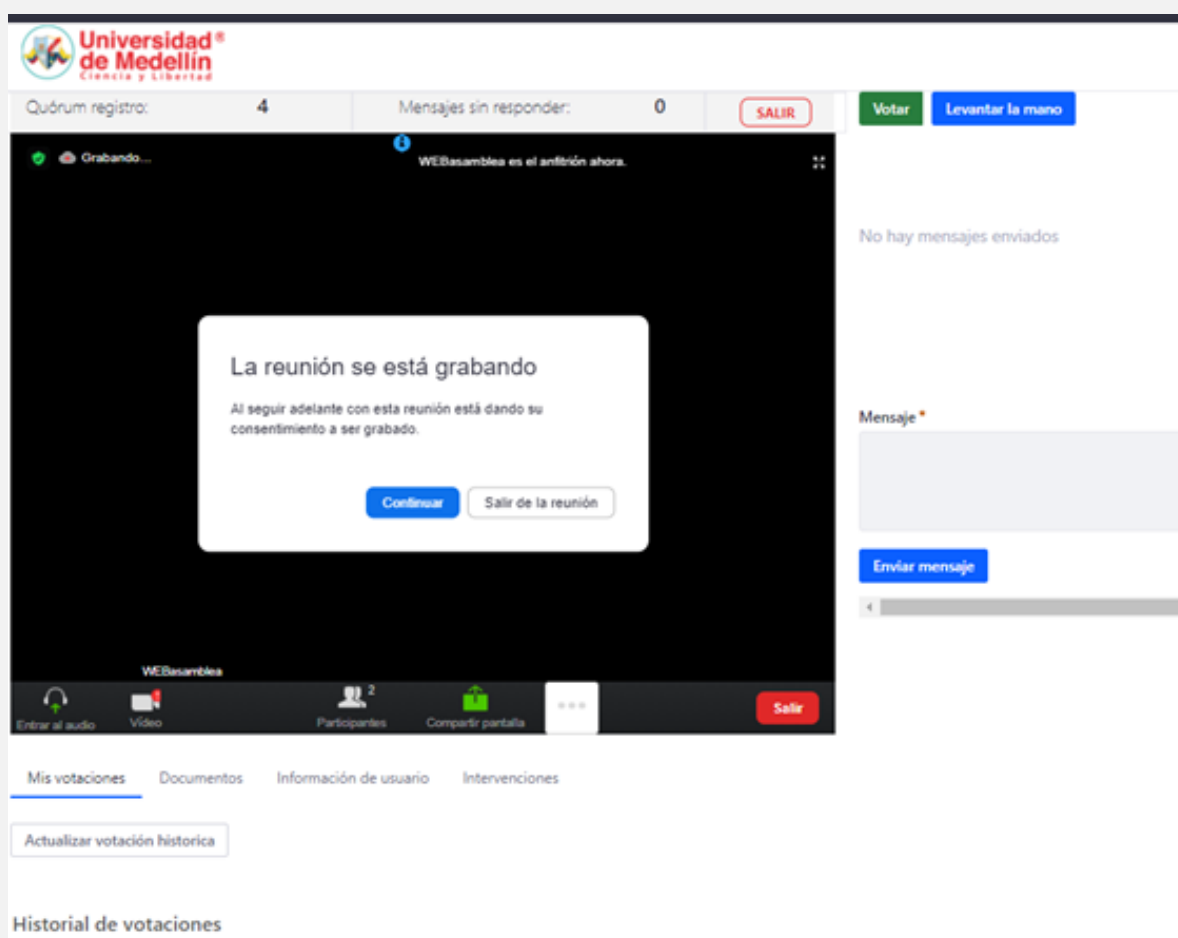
Universidad® de Medellín
Ciencia y Libertad

Quórum registro: 4

Mensajes sin responder: 0

SALIR

Votar

Levantar la mano

Grabando...

WEBasamblea es el anfitrión ahora.

No hay mensajes enviados

La reunión se está grabando

Al seguir adelante con esta reunión está dando su consentimiento a ser grabado.

Continuar

Salir de la reunión

Mensaje *

Enviar mensaje

WEBasamblea

Entrar al audio

Vídeo

2
Participantes

Compartir pantalla

...

Salir

Mis votaciones

Documentos

Información de usuario

Intervenciones

Actualizar votación historica

Historial de votaciones